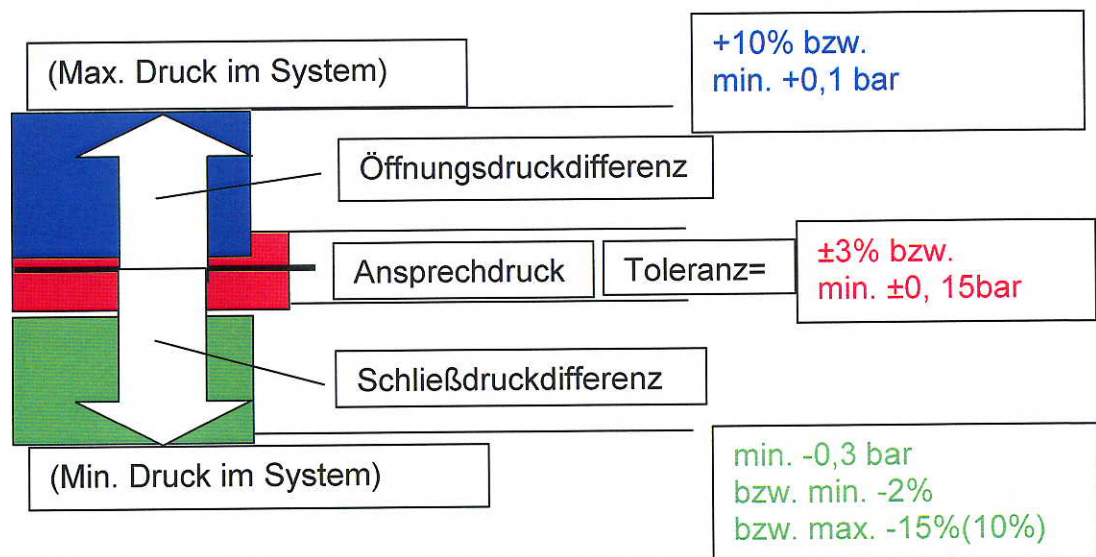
(Max. Druck im System)

+10% bzw.
min. +0,1 bar

Öffnungsdruckdifferenz

Ansprechdruck

Toleranz=

±3% bzw.
min. ±0, 15bar

Schließdruckdifferenz

(Min. Druck im System)

min. -0,3 bar
bzw. min. -2%
bzw. max. -15%(10%)